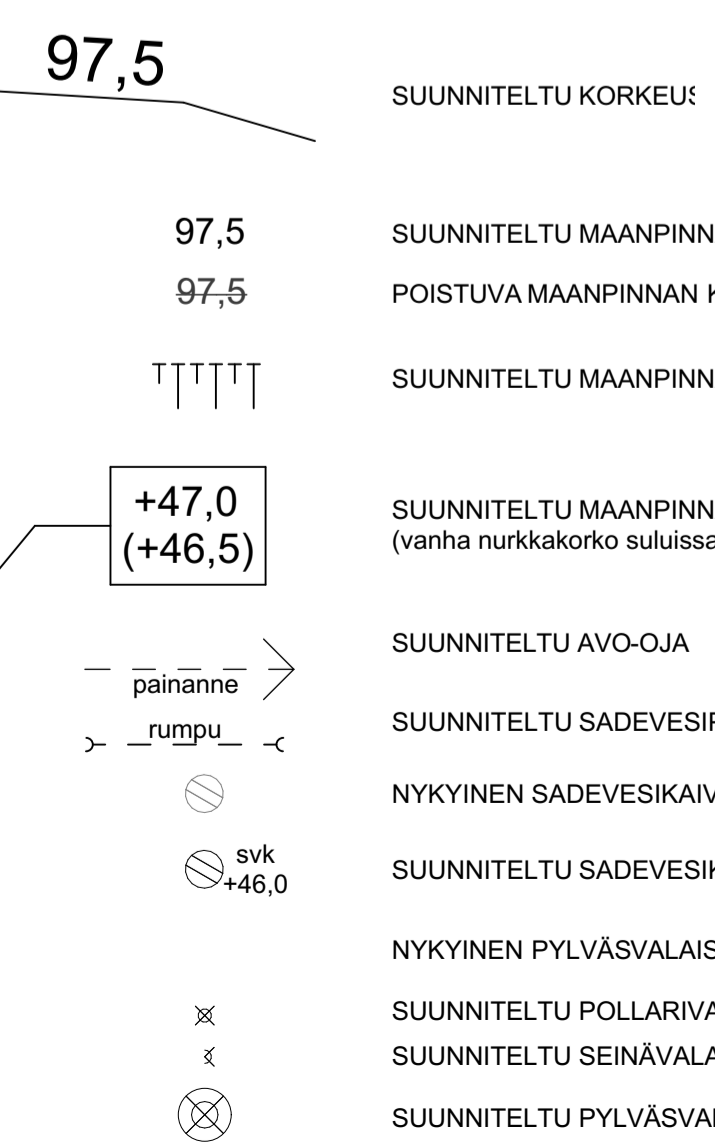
97,5

SUUNNITELTU KORKEUS

97,5 SUUNNITELTU MAANPINN

97,5 POISTUVA MAANPINNAN K

SUUNNITELTU MAANPINN

+47,0
(+46,5)

SUUNNITELTU MAANPINN
(vanha nurkkakorko suluissa

painanne SUUNNITELTU AVO-OJA

rumpu SUUNNITELTU SADEVESIR

NYKYINEN SADEVESIKAIV

svk
+46,0 SUUNNITELTU SADEVESIK

NYKYINEN PYLVÄSVALAIS

SUUNNITELTU POLLARIVA

SUUNNITELTU SEINÄVALA

SUUNNITELTU PYLVÄSVAL